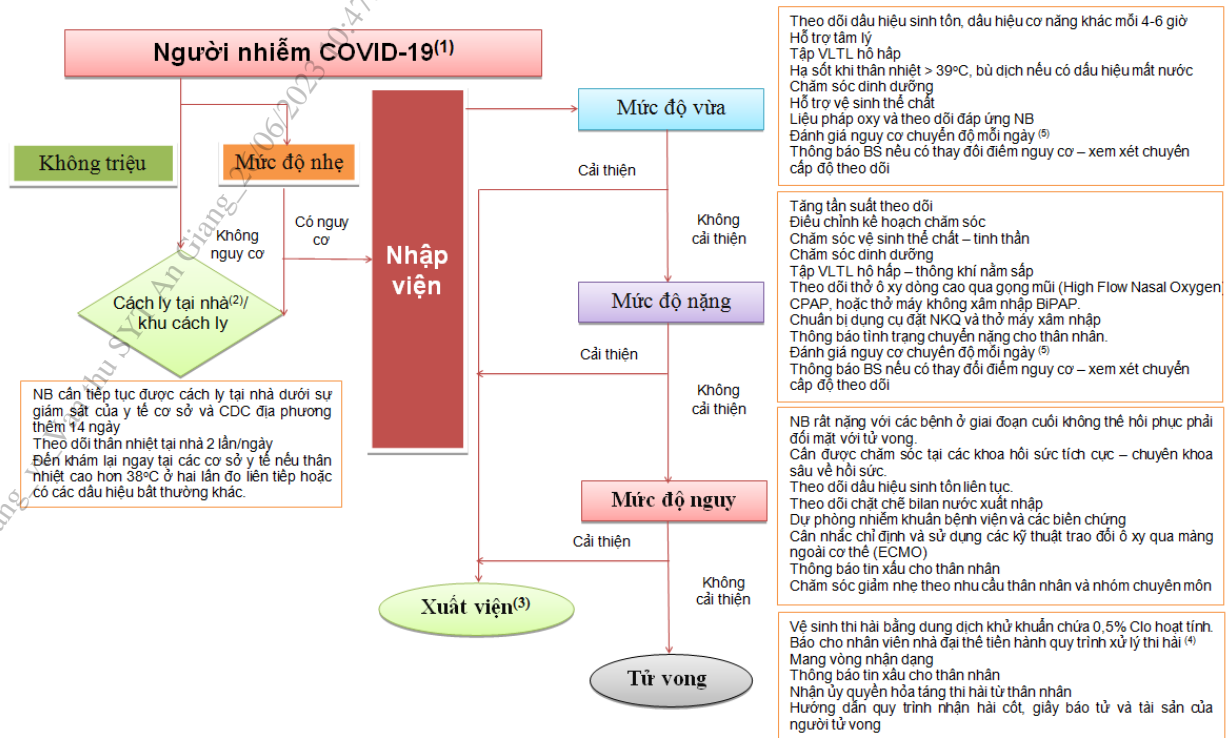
Người nhiễm COVID-19$^{(1)}$

Không triệu

Mức độ nhẹ

Không nguy cơ

Có nguy cơ

Cách ly tại nhà$^{(2)}$/ khu cách ly

NB cần tiếp tục được cách ly tại nhà dưới sự giám sát của y tế cơ sở và CDC địa phương thêm 14 ngày
Theo dõi thân nhiệt tại nhà 2 lần/ngày
Đến khám lại ngay tại các cơ sở y tế nếu thân nhiệt cao hơn 38°C ở hai lần đo liên tiếp hoặc có các dấu hiệu bất thường khác.

Nhập viện

Mức độ vừa

Theo dõi dấu hiệu sinh tồn, dấu hiệu cơ năng khác mỗi 4-6 giờ
Hỗ trợ tâm lý
Tập VLTL hô hấp
Hạ sốt khi thân nhiệt > 39°C, bù dịch nếu có dấu hiệu mất nước
Chăm sóc dinh dưỡng
Hỗ trợ vệ sinh thể chất
Liệu pháp oxy và theo dõi đáp ứng NB
Đánh giá nguy cơ chuyển độ mỗi ngày $^{(5)}$
Thông báo BS nếu có thay đổi điểm nguy cơ – xem xét chuyển cấp độ theo dõi

Cải thiện

Không cải thiện

Mức độ nặng

Tăng tần suất theo dõi
Điều chỉnh kế hoạch chăm sóc
Chăm sóc vệ sinh thể chất – tinh thần
Chăm sóc dinh dưỡng
Tập VLTL hô hấp – thông khí nằm sấp
Theo dõi thở ô xy dòng cao qua gọng mũi (High Flow Nasal Oxygen), CPAP, hoặc thở máy không xâm nhập BiPAP.
Chuẩn bị dụng cụ đặt NKQ và thở máy xâm nhập
Thông báo tình trạng chuyển nặng cho thân nhân.
Đánh giá nguy cơ chuyển độ mỗi ngày $^{(5)}$
Thông báo BS nếu có thay đổi điểm nguy cơ – xem xét chuyển cấp độ theo dõi

Cải thiện

Không cải thiện

Mức độ nguy

NB rất nặng với các bệnh ở giai đoạn cuối không thể hồi phục phải đối mặt với tử vong.
Cần được chăm sóc tại các khoa hồi sức tích cực – chuyên khoa sâu về hồi sức.
Theo dõi dấu hiệu sinh tồn liên tục.
Theo dõi chặt chẽ bilan nước xuất nhập
Dự phòng nhiễm khuẩn bệnh viện và các biến chứng
Cân nhắc chỉ định và sử dụng các kỹ thuật trao đổi ô xy qua màng ngoài cơ thể (ECMO)
Thông báo tin xấu cho thân nhân
Chăm sóc giảm nhẹ theo nhu cầu thân nhân và nhóm chuyên môn

Cải thiện

Không cải thiện

Xuất viện$^{(3)}$

Tử vong

Vệ sinh thi hài bằng dung dịch khử khuẩn chứa 0,5% Clo hoạt tính.
Báo cho nhân viên nhà đại thể tiến hành quy trình xử lý thi hài $^{(4)}$
Mang vòng nhận dạng
Thông báo tin xấu cho thân nhân
Nhận ủy quyền hỏa táng thi hài từ thân nhân
Hướng dẫn quy trình nhận hài cốt, giấy báo tử và tài sản của người tử vong

Sở Y tế An Giang_25/06/2023 0:47